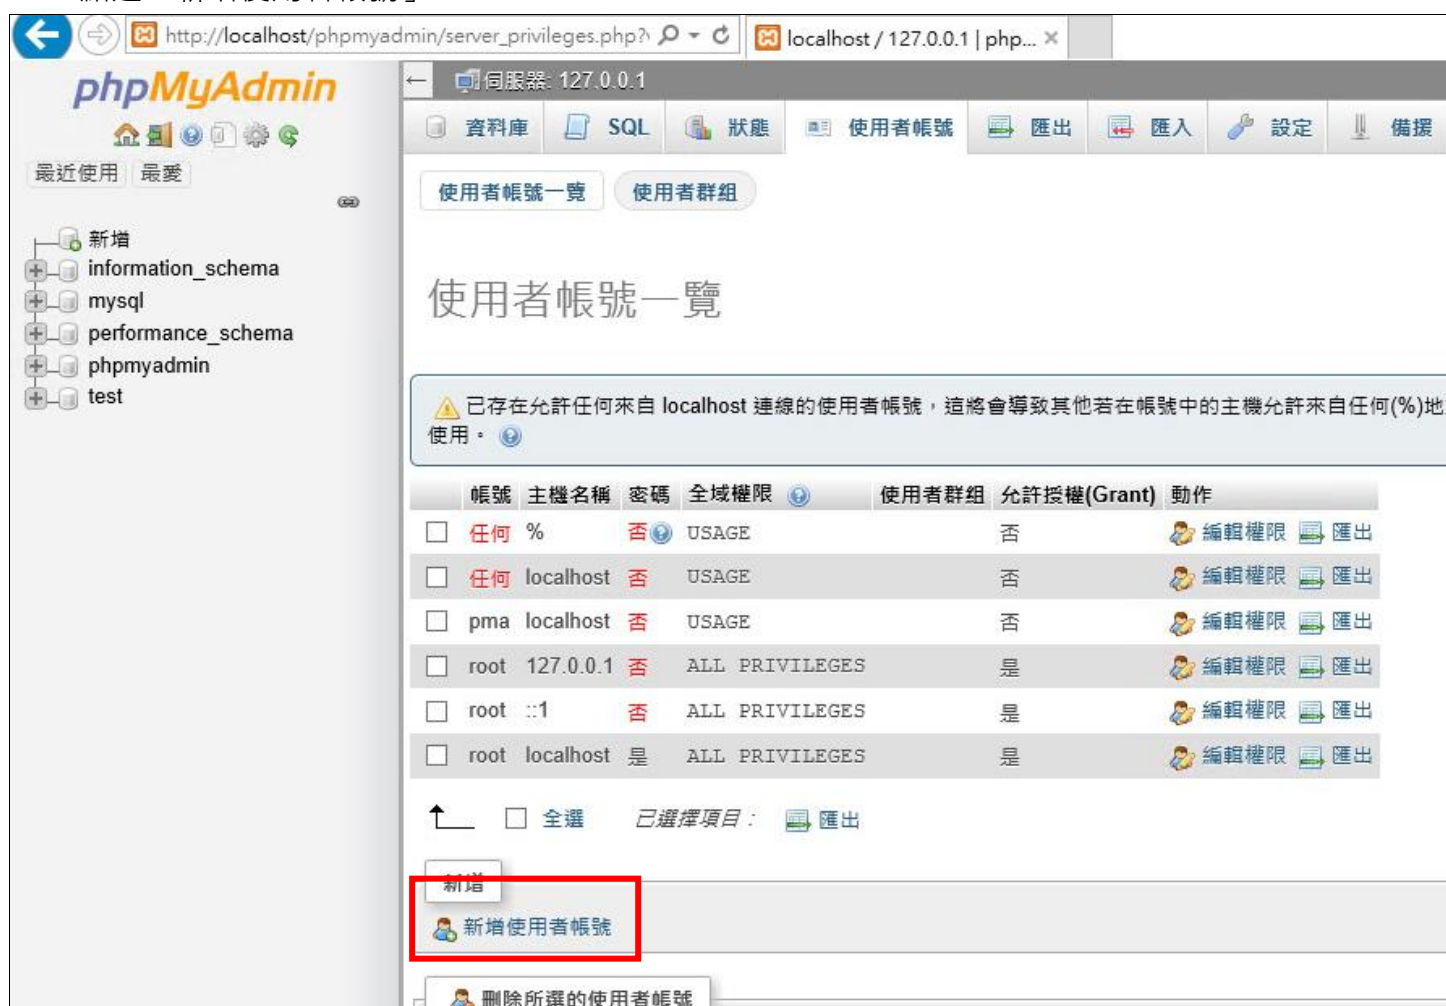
http://localhost/phpmyadmin/server_privileges.php?

localhost / 127.0.0.1 | php...

phpMyAdmin

最近使用 最愛

新增
information_schema
mysql
performance_schema
phpmyadmin
test

伺服器: 127.0.0.1

資料庫 SQL 狀態 使用者帳號 匯出 匯入 設定 備援

使用者帳號一覽 使用者群組

使用者帳號一覽

已存在允許任何來自 localhost 連線的使用者帳號，這將會導致其他若在帳號中的主機允許來自任何(%)地 使用。

| | 帳號 | 主機名稱 | 密碼 | 全域權限 | 使用者群組 | 允許授權(Grant) | 動作 |
|---|---|---|---|---|---|---|---|
| | 任何 | % | 否 | USAGE | | 否 | 編輯權限 匯出 |
| | 任何 | localhost | 否 | USAGE | | 否 | 編輯權限 匯出 |
| | pma | localhost | 否 | USAGE | | 否 | 編輯權限 匯出 |
| | root | 127.0.0.1 | 否 | ALL PRIVILEGES | | 是 | 編輯權限 匯出 |
| | root | ::1 | 否 | ALL PRIVILEGES | | 是 | 編輯權限 匯出 |
| | root | localhost | 是 | ALL PRIVILEGES | | 是 | 編輯權限 匯出 |

全選 已選擇項目： 匯出

新增

新增使用者帳號

刪除所選的使用者帳號